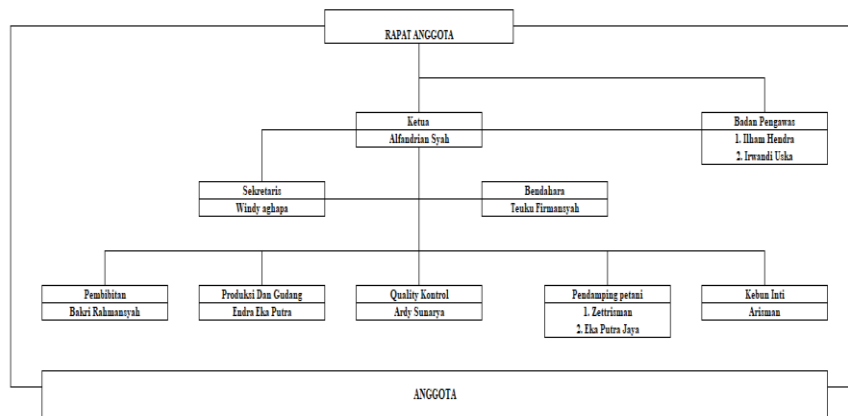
RAPAT ANGGOTA

Ketua
Alfandrian Syah

Badan Pengawas
1. Ilham Hendra
2. Irwandi Uska

Sekretaris
Windy aghapa

Bendahara
Teuku Firmansyah

Pembibitan
Bakri Rahmansyah

Produksi Dan Gudang
Endra Eka Putra

Quality Kontrol
Ardy Sunarya

Pendamping petani
1. Zettrisman
2. Eka Putra Jaya

Kebun Inti
Arisman

ANGGOTA